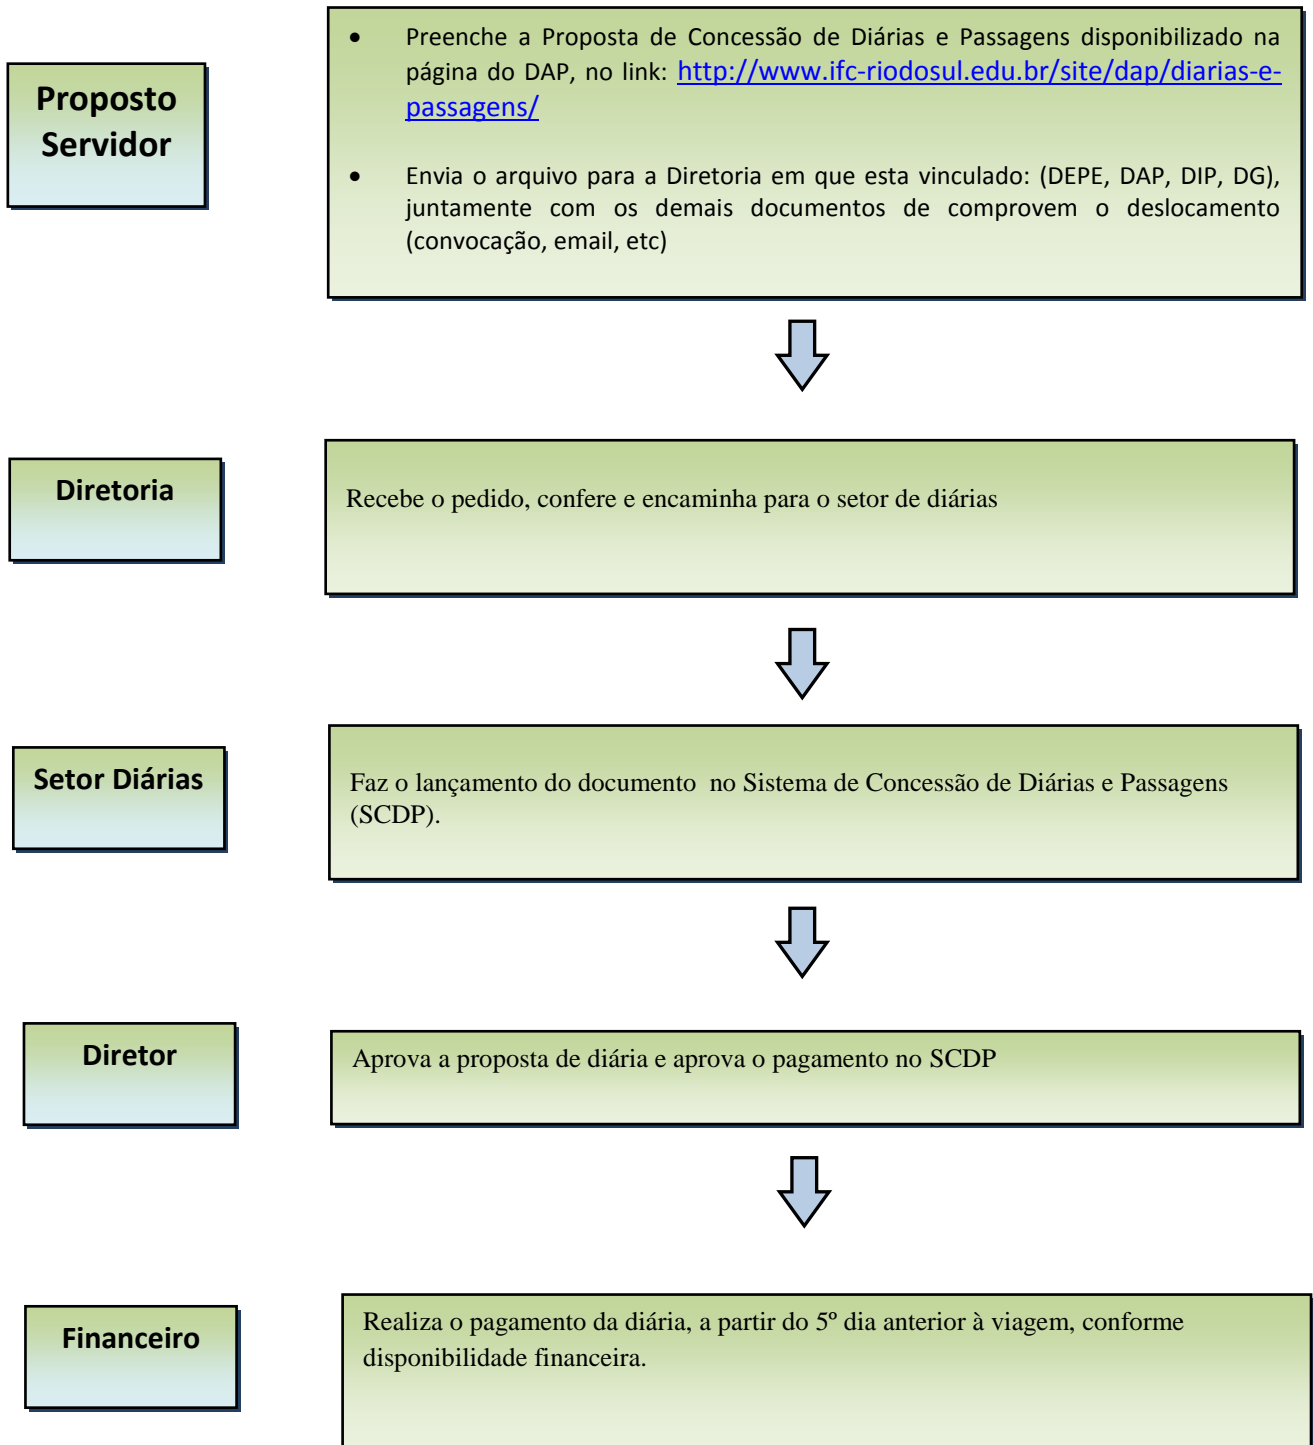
Proposto Servidor

- Preenche a Proposta de Concessão de Diárias e Passagens disponibilizado na página do DAP, no link: http://www.ifc-riodosul.edu.br/site/dap/diarias-e-passagens/

- Envia o arquivo para a Diretoria em que esta vinculado: (DEPE, DAP, DIP, DG), juntamente com os demais documentos de comprovem o deslocamento (convocação, email, etc)

Diretoria

Recebe o pedido, confere e encaminha para o setor de diárias

Setor Diárias

Faz o lançamento do documento no Sistema de Concessão de Diárias e Passagens (SCDP).

Diretor

Aprova a proposta de diária e aprova o pagamento no SCDP

Financeiro

Realiza o pagamento da diária, a partir do 5º dia anterior à viagem, conforme disponibilidade financeira.